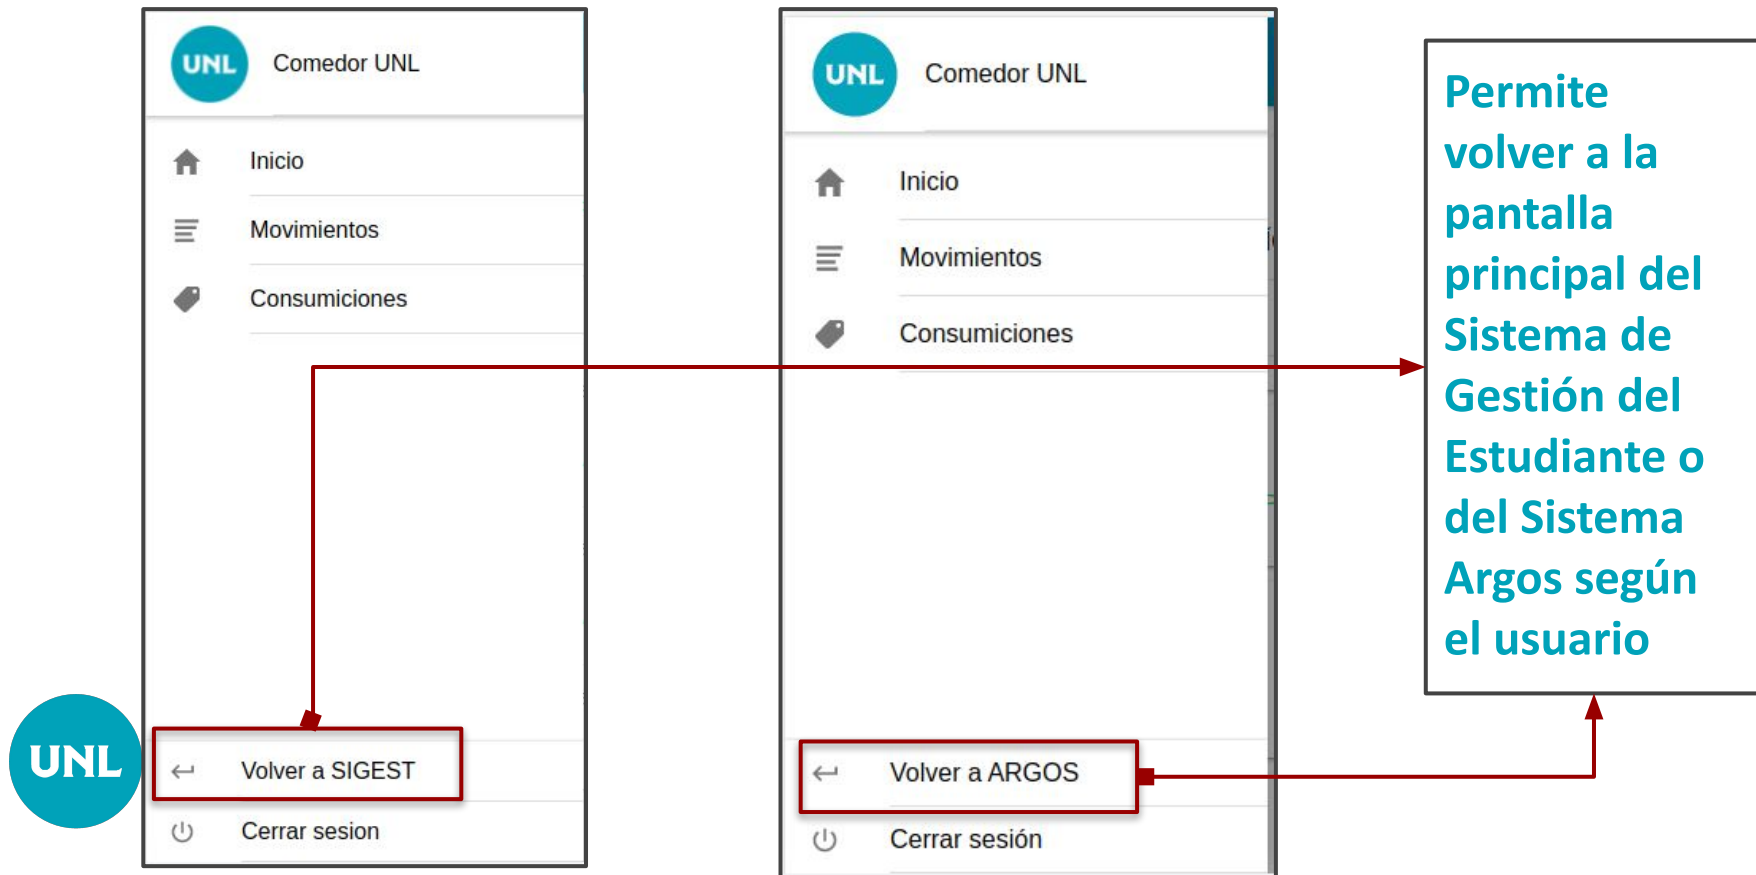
UNL Comedor UNL

Inicio

Movimientos

Consumiciones

UNL

Volver a SIGEST

Cerrar sesion

UNL Comedor UNL

Inicio

Movimientos

Consumiciones

Volver a ARGOS

Cerrar sesión

Permite volver a la pantalla principal del Sistema de Gestión del Estudiante o del Sistema Argos según el usuario